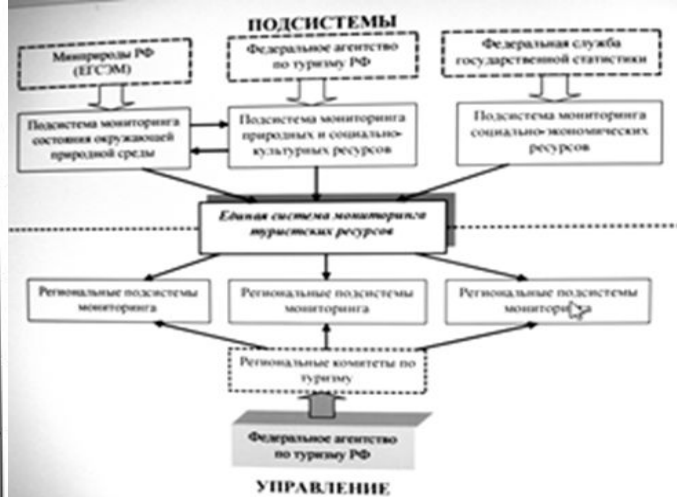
ПОДСИСТЕМЫ

Минприроды РФ (ЕГСЭМ)

Федеральное агентство по туризму РФ

Федеральная служба государственной статистики

Подсистема мониторинга состояния окружающей природной среды

Подсистема мониторинга природных и социально-культурных ресурсов

Подсистема мониторинга социально-экономических ресурсов

Единая система мониторинга туристских ресурсов

Региональные подсистемы мониторинга

Региональные подсистемы мониторинга

Региональные подсистемы мониторинга

Региональные комитеты по туризму

Федеральное агентство по туризму РФ

УПРАВЛЕНИЕ